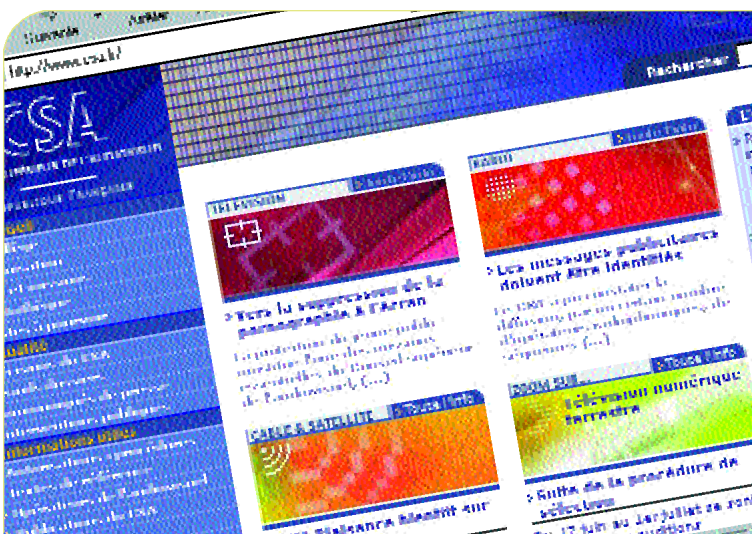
Suivante Arrêter

http://www.csa.fr/

Rechercher

CSA

TÉLÉVISION

> Vers la suppression de la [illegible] à l'écran

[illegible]

RADIO

> Les messages publicitaires doivent être identifiés

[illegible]

CABLE & SATELLITE

> Toute l'info

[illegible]

> Toute l'info

Télévision numérique terrestre

> Suite de la procédure de sélection

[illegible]

Informations utiles

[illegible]